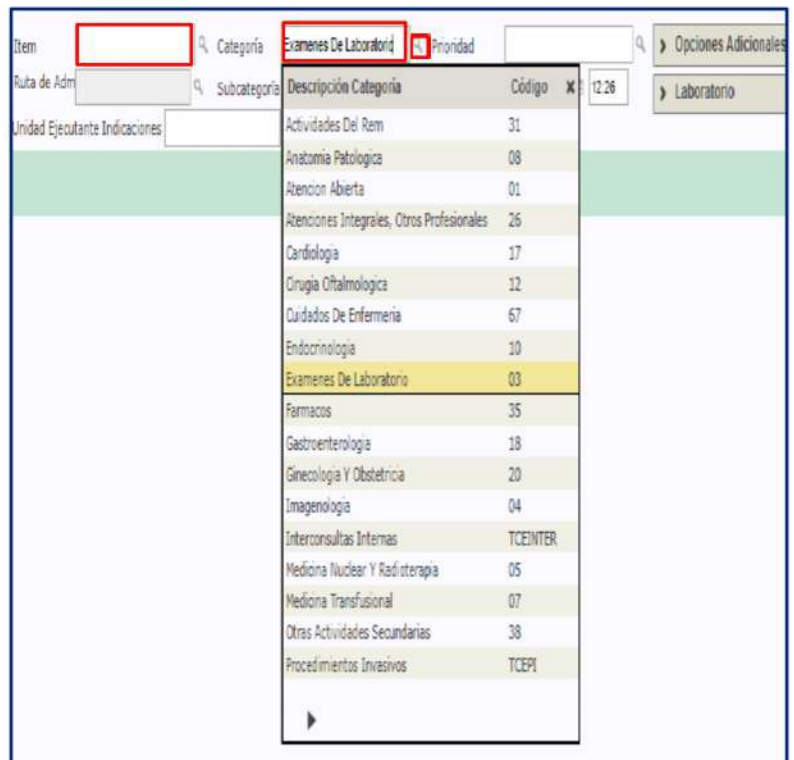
Item

Categoría Examenes De Laboratorio

Prioridad

› Opciones Adicionales

Ruta de Adm

Subcategoría

12:26

› Laboratorio

Unidad Ejecutante Indicaciones

| Descripción Categoría | Código |
|---|---|
| Actividades Del Rem | 31 |
| Anatomia Patologica | 08 |
| Atencion Abierta | 01 |
| Atenciones Integrales, Otros Profesionales | 26 |
| Cardiologia | 17 |
| Cirugia Oftalmologica | 12 |
| Cuidados De Enfermeria | 67 |
| Endocrinologia | 10 |
| Examenes De Laboratorio | 03 |
| Farmacos | 35 |
| Gastroenterologia | 18 |
| Ginecologia Y Obstetricia | 20 |
| Imagenologia | 04 |
| Interconsultas Internas | TCEINTER |
| Medicina Nuclear Y Radioterapia | 05 |
| Medicina Transfusional | 07 |
| Otras Actividades Secundarias | 38 |
| Procedimientos Invasivos | TCEPI |